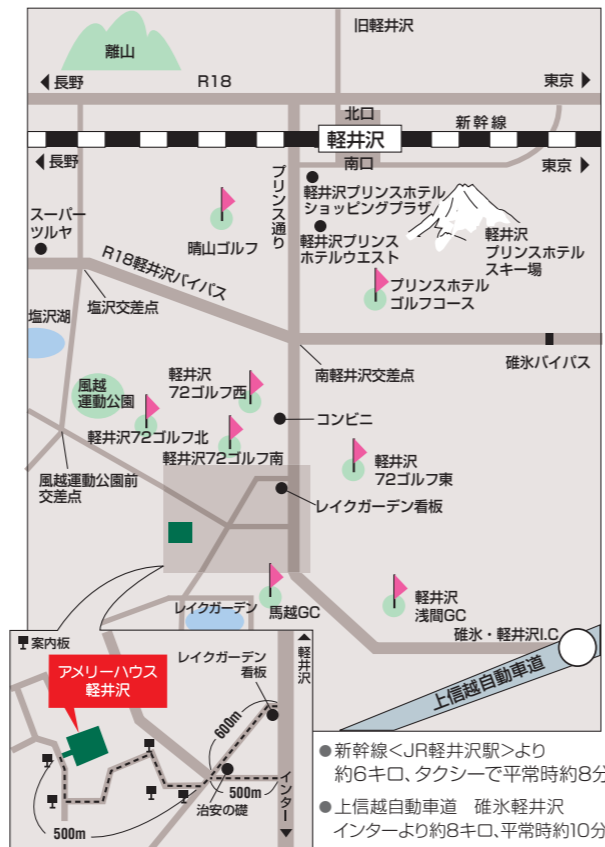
旧軽井沢
離山
◀ 長野
R18
東京 ▶
北口
新幹線
軽井沢
南口
◀ 長野
東京 ▶
プリンス通り
軽井沢プリンスホテル ショッピングプラザ
軽井沢プリンス ホテルウエスト
軽井沢 プリンスホテル スキー場
晴山ゴルフ
スーパー ツルヤ
プリンスホテル ゴルフコース
R18軽井沢バイパス
塩沢交差点
塩沢湖
碓氷バイパス
南軽井沢交差点
風越 運動公園
軽井沢 72ゴルフ西
コンビニ
軽井沢72ゴルフ北
軽井沢72ゴルフ南
軽井沢 72ゴルフ東
風越運動公園前 交差点
レイクガーデン看板
レイクガーデン
馬越GC
軽井沢 浅間GC
碓氷・軽井沢I.C
上信越自動車道
案内板
アメリーハウス 軽井沢
レイクガーデン 看板
軽井沢
600m
インター
500m
治安の碑
500m
●新幹線<JR軽井沢駅>より 約6キロ、タクシーで平常時約8分
●上信越自動車道 碓氷軽井沢 インターより約8キロ、平常時約10分